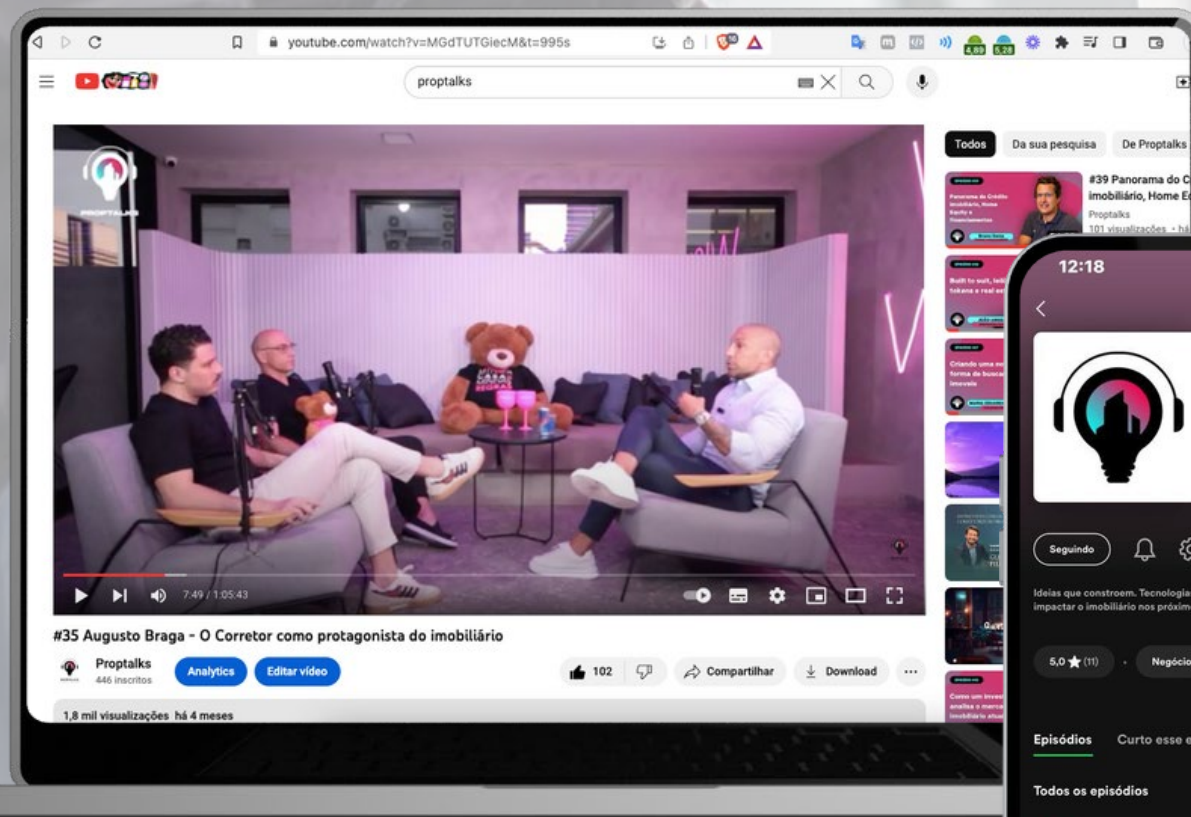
youtube.com/watch?v=MGdTUTGiecM&t=995s

proptalks

PROPTALKS

7:49 / 1:05:43

#35 Augusto Braga - O Corretor como protagonista do imobiliário

Proptalks
446 inscritos

Analytics

Editar vídeo

102

Compartilhar

Download

1,8 mil visualizações há 4 meses

Todos

Da sua pesquisa

De Proptalks

#39 Panorama do C imobiliário, Home E

Proptalks

101 visualizações • há

12:18

Seguindo

Ideias que constroem. Tecnologia impactar o imobiliário nos próxim

5,0 ★ (11)

Negócio

Episódios

Curto esse e

Todos os episódios